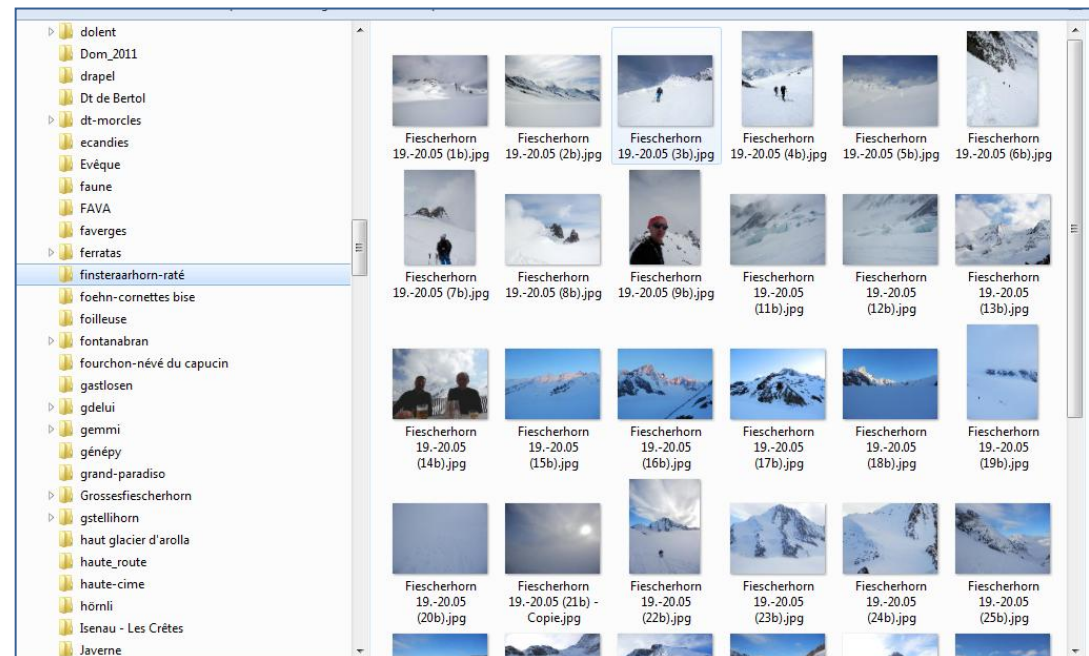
dolent
Dom_2011
drapel
Dt de Bertol
dt-morcles
ecandies
Evêque
faune
FAVA
faverges
ferratas
finsteraarhorn-raté
foehn-cornettes bise
foilleuse
fontanabran
fourchon-névé du capucin
gastlosen
gdelui
gemmi
génépy
grand-paradiso
Grossesfiescherhorn
gstellihorn
haut glacier d'arolla
haute_route
haute-cime
hörnli
Isenau - Les Crêtes
Javerne

Fiescherhorn 19.-20.05 (1b).jpg
Fiescherhorn 19.-20.05 (2b).jpg
Fiescherhorn 19.-20.05 (3b).jpg
Fiescherhorn 19.-20.05 (4b).jpg
Fiescherhorn 19.-20.05 (5b).jpg
Fiescherhorn 19.-20.05 (6b).jpg
Fiescherhorn 19.-20.05 (7b).jpg
Fiescherhorn 19.-20.05 (8b).jpg
Fiescherhorn 19.-20.05 (9b).jpg
Fiescherhorn 19.-20.05 (11b).jpg
Fiescherhorn 19.-20.05 (12b).jpg
Fiescherhorn 19.-20.05 (13b).jpg
Fiescherhorn 19.-20.05 (14b).jpg
Fiescherhorn 19.-20.05 (15b).jpg
Fiescherhorn 19.-20.05 (16b).jpg
Fiescherhorn 19.-20.05 (17b).jpg
Fiescherhorn 19.-20.05 (18b).jpg
Fiescherhorn 19.-20.05 (19b).jpg
Fiescherhorn 19.-20.05 (20b).jpg
Fiescherhorn 19.-20.05 (21b) - Copie.jpg
Fiescherhorn 19.-20.05 (22b).jpg
Fiescherhorn 19.-20.05 (23b).jpg
Fiescherhorn 19.-20.05 (24b).jpg
Fiescherhorn 19.-20.05 (25b).jpg